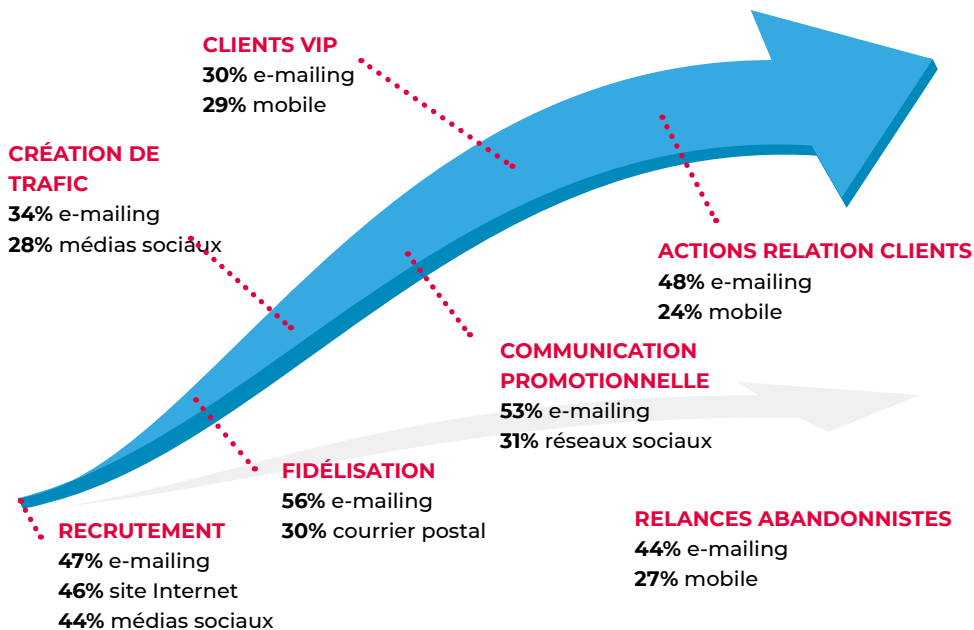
CLIENTS VIP
30% e-mailing
29% mobile

CRÉATION DE TRAFIC
34% e-mailing
28% médias sociaux

ACTIONS RELATION CLIENTS
48% e-mailing
24% mobile

COMMUNICATION PROMOTIONNELLE
53% e-mailing
31% réseaux sociaux

FIDÉLISATION
56% e-mailing
30% courrier postal

RECRUTEMENT
47% e-mailing
46% site Internet
44% médias sociaux

RELANCES ABANDONNISTES
44% e-mailing
27% mobile